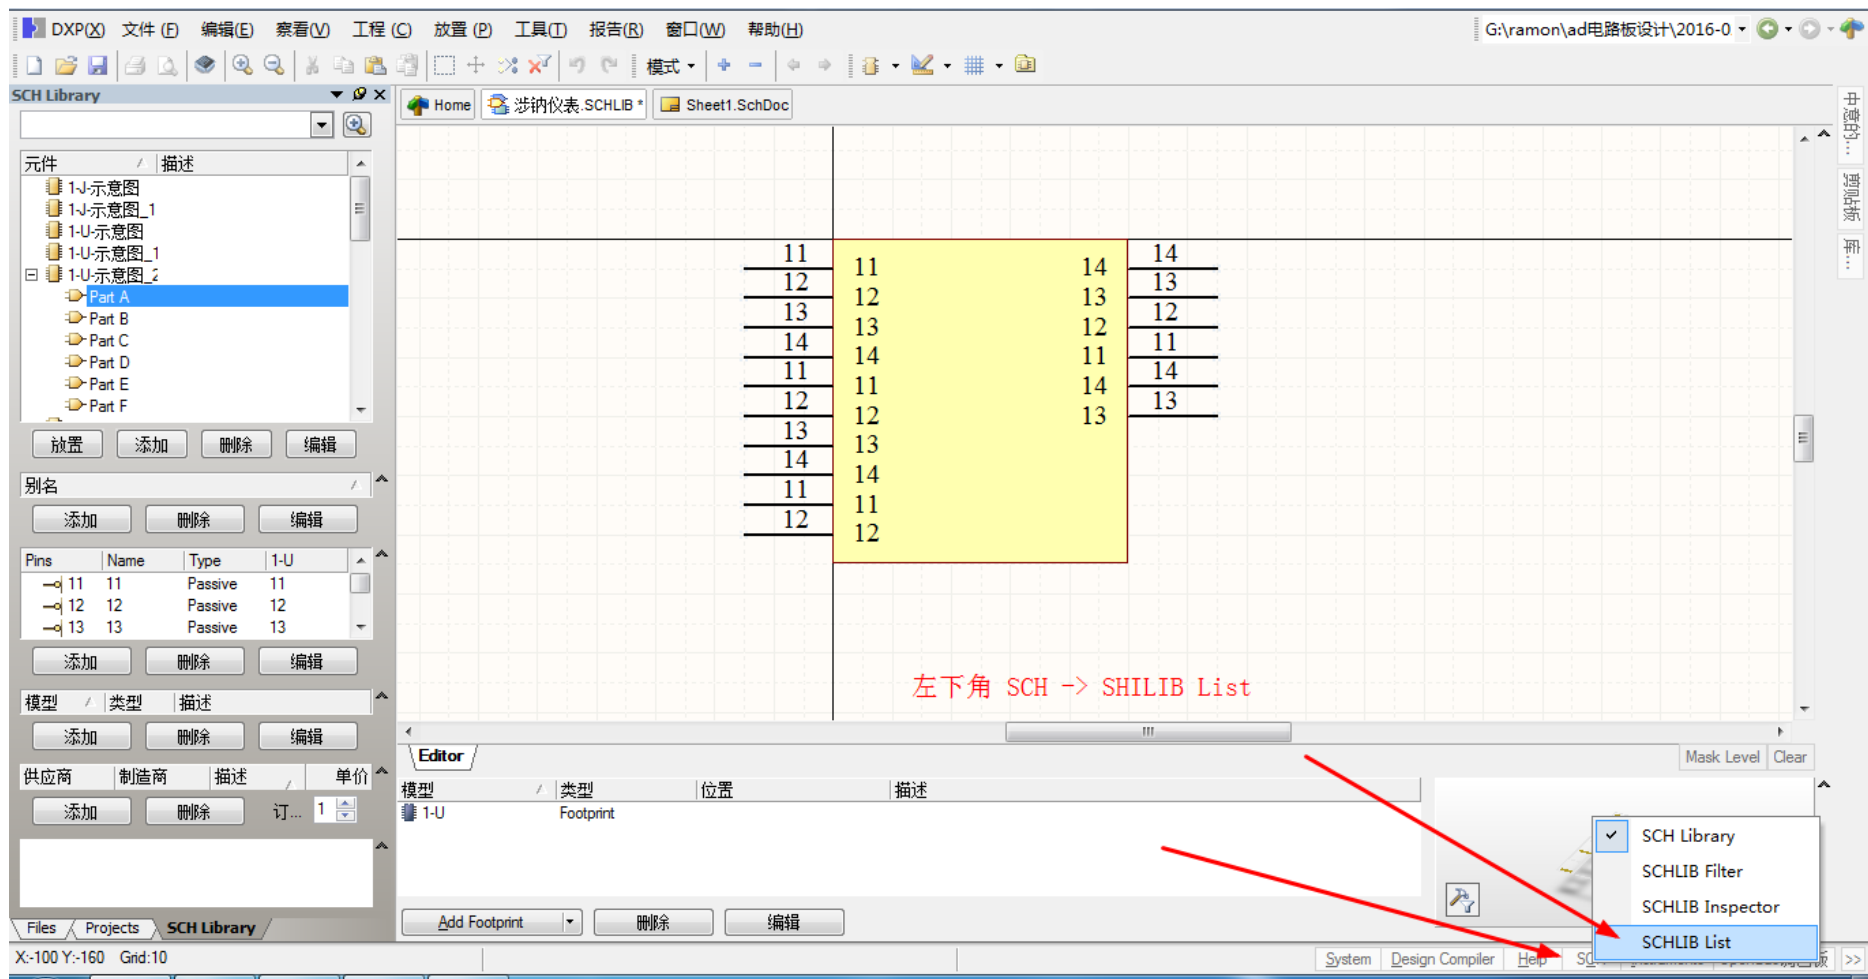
DXP(X) 文件(F) 编辑(E) 察看(V) 工程(C) 放置(P) 工具(T) 报告(R) 窗口(W) 帮助(H)

G:\ramon\ad电路板设计\2016-0

模式

SCH Library

元件 描述

1-J-示意图
1-J-示意图_1
1-U-示意图
1-U-示意图_1
1-U-示意图_2
Part A
Part B
Part C
Part D
Part E
Part F

放置 添加 删除 编辑

别名

添加 删除 编辑

| Pins | Name | Type | 1-U |
|---|---|---|---|
| 11 | 11 | Passive | 11 |
| 12 | 12 | Passive | 12 |
| 13 | 13 | Passive | 13 |

添加 删除 编辑

模型 类型 描述

添加 删除 编辑

供应商 制造商 描述 单价

添加 删除 订... 1

Files Projects SCH Library

Home 涉钠仪表.SCHLIB * Sheet1.SchDoc

11 12 13 14 11 12 13 14 11 12

11 12 13 14 11 12 13 14 11 12

14 13 12 11 14 13

14 13 12 11 14 13

左下角 SCH -> SHILIB List

Editor

Mask Level Clear

| 模型 | 类型 | 位置 | 描述 |
|---|---|---|---|
| 1-U | Footprint | | |

Add Footprint 删除 编辑

SCH Library
SCHLIB Filter
SCHLIB Inspector
SCHLIB List

X:-100 Y:-160 Grid:10

System Design Compiler Help SC

中意的... 剪贴板 库...